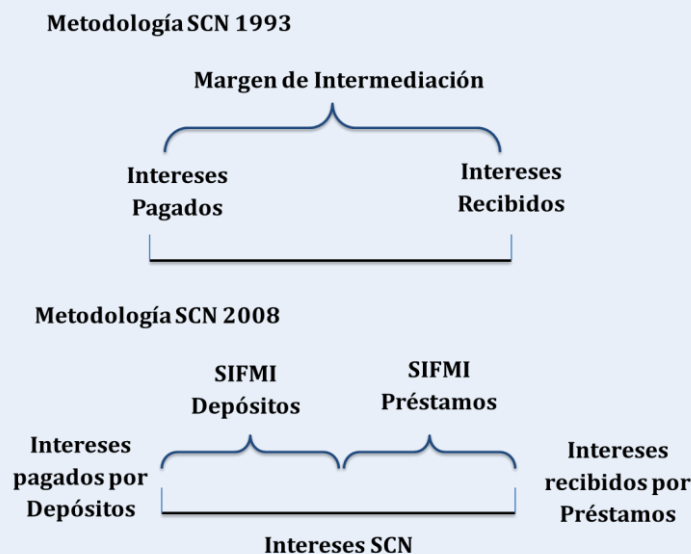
Metodología SCN 1993

Margen de Intermediación

Intereses Pagados

Intereses Recibidos

Metodología SCN 2008

SIFMI Depósitos

SIFMI Préstamos

Intereses pagados por Depósitos

Intereses recibidos por Préstamos

Intereses SCN